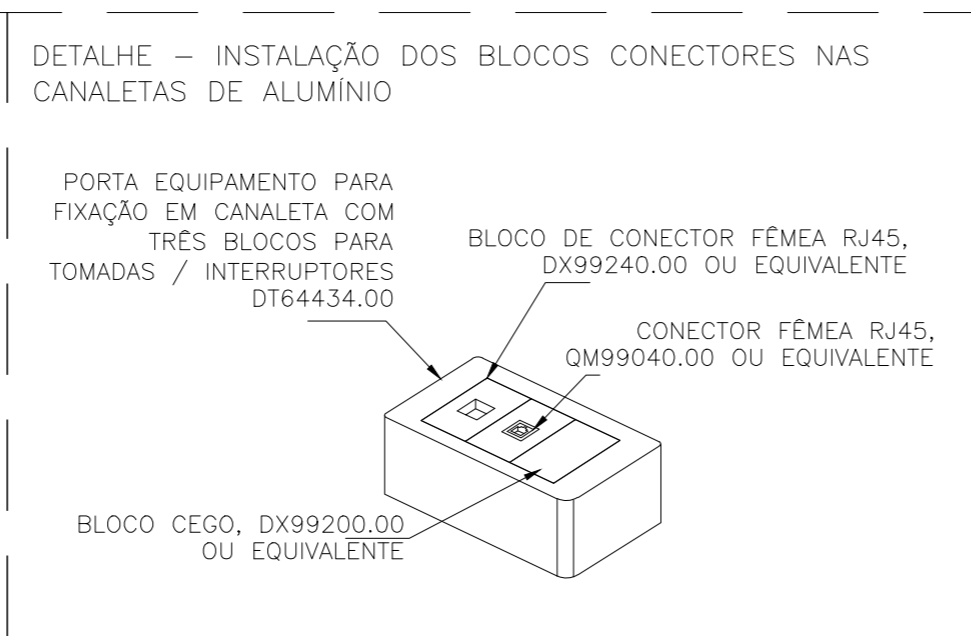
DETALHE – INSTALAÇÃO DOS BLOCOS CONECTORES NAS CANALETAS DE ALUMÍNIO

PORTA EQUIPAMENTO PARA FIXAÇÃO EM CANALETA COM TRÊS BLOCOS PARA TOMADAS / INTERRUPTORES DT64434.00

BLOCO DE CONECTOR FÊMEA RJ45, DX99240.00 OU EQUIVALENTE

CONECTOR FÊMEA RJ45, QM99040.00 OU EQUIVALENTE

BLOCO CEGO, DX99200.00 OU EQUIVALENTE